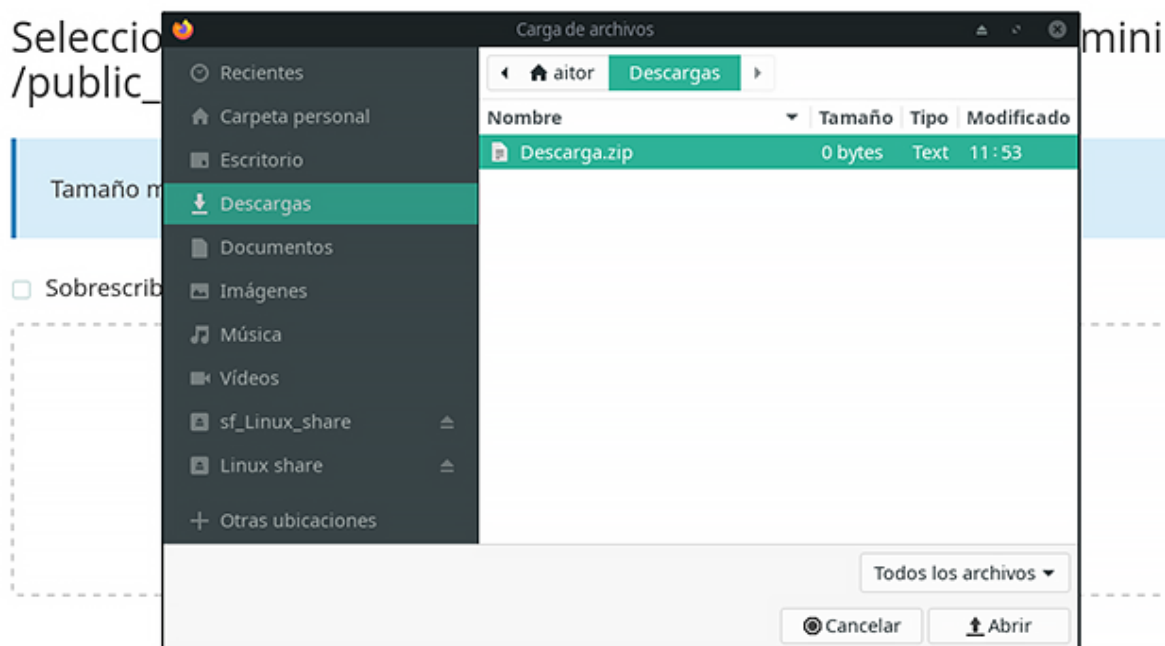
Seleccio mini
/public_

Tamaño m

Sobrescrib

Carga de archivos

Recientes
Carpeta personal
Escritorio
Descargas
Documentos
Imágenes
Música
Vídeos
sf_Linux_share
Linux share
Otras ubicaciones

aitor Descargas

| Nombre | Tamaño | Tipo | Modificado |
|---|---|---|---|
| Descarga.zip | 0 bytes | Text | 11 : 53 |

Todos los archivos

Cancelar Abrir